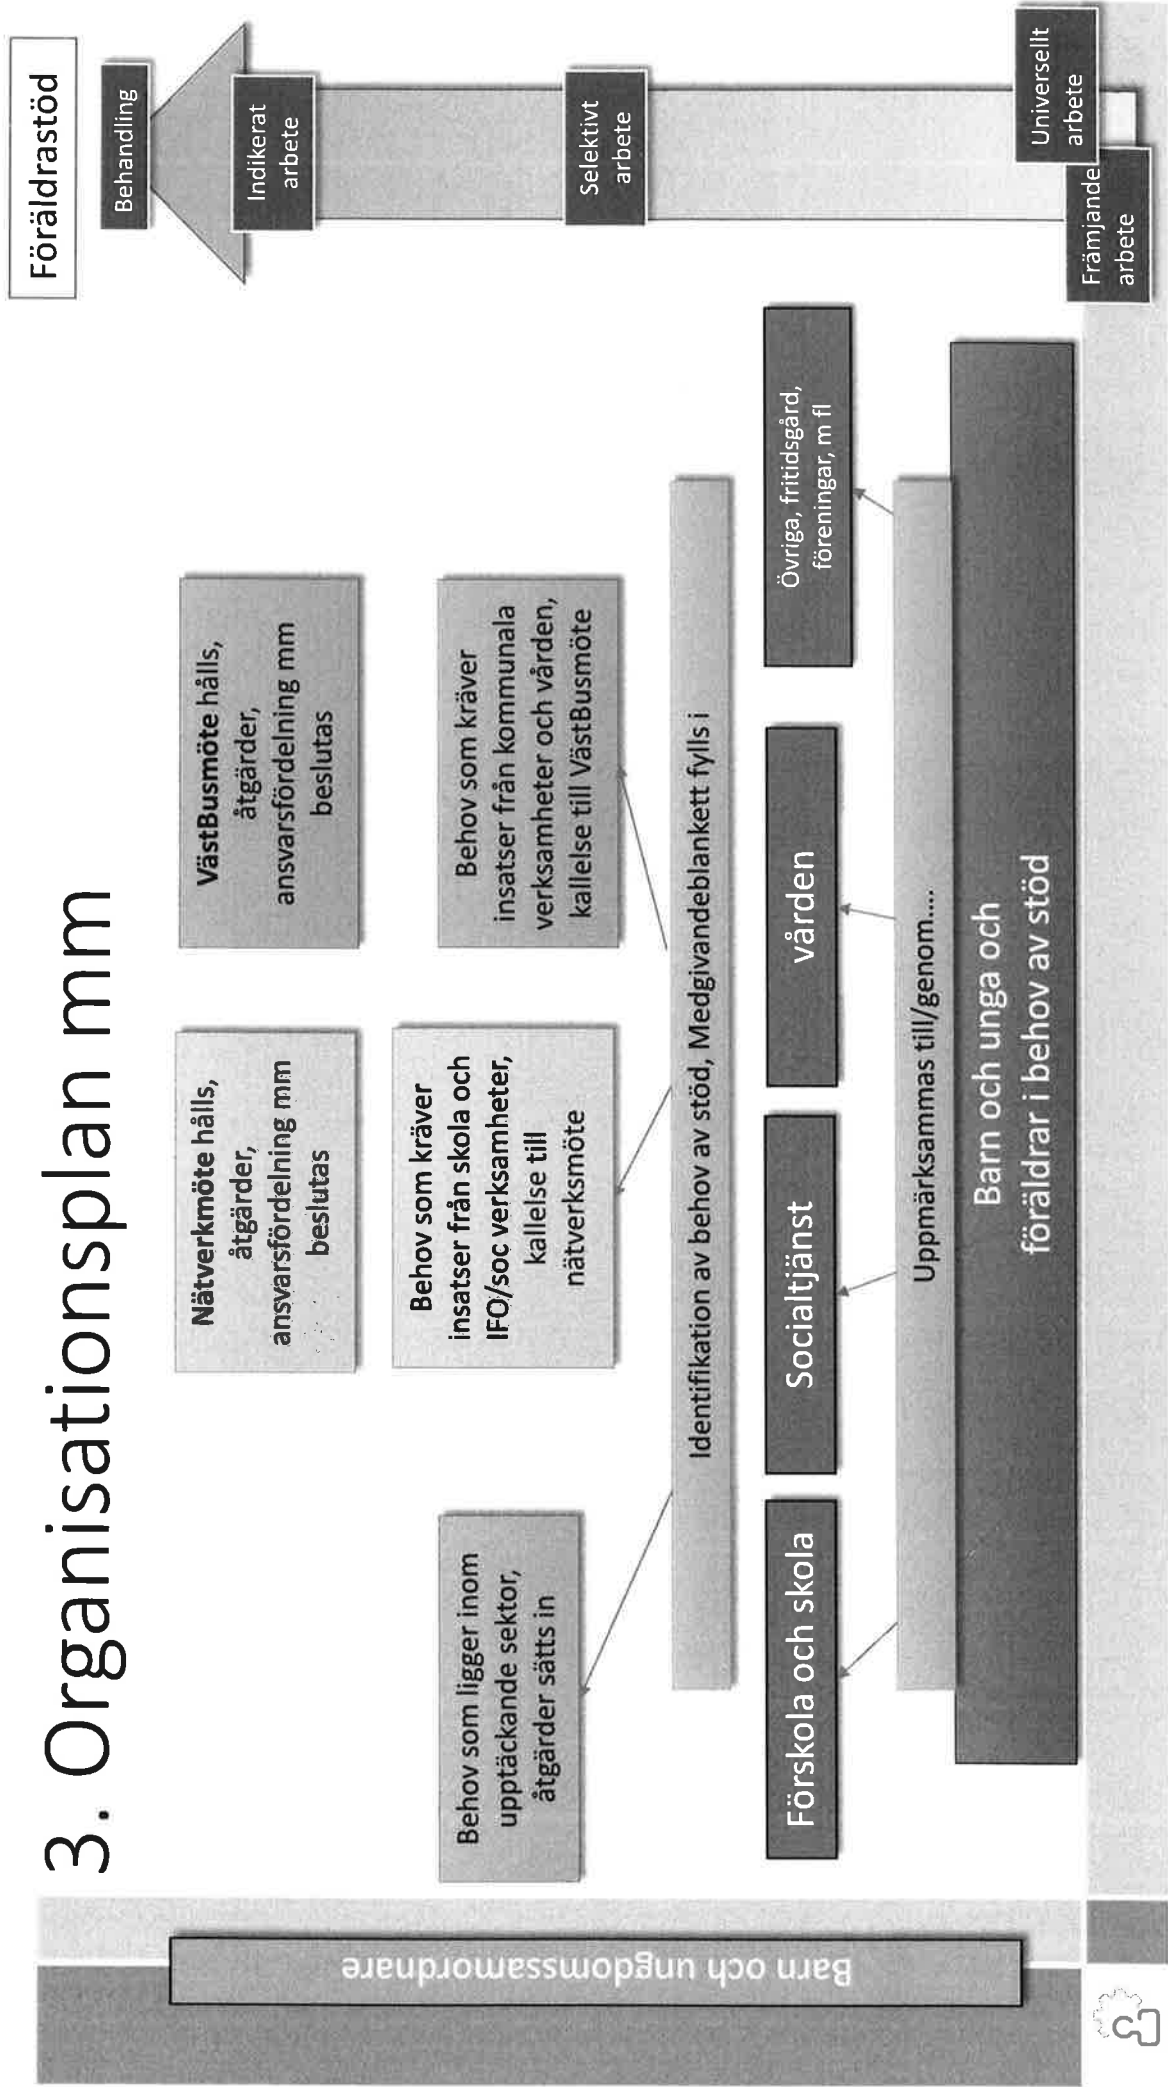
3. Organisationsplan mm

Behov som ligger inom upptäckande sektor, åtgärder sätts in

Behov som kräver insatser från skola och IFO/soc verksamheter, kallelse till nätverksmöte

Nätverkmöte hålls, åtgärder, ansvarsfördelning mm beslutas

Behov som kräver insatser från kommunala verksamheter och vården, kallelse till VästBusmöte

VästBusmöte hålls, åtgärder, ansvarsfördelning mm beslutas

Identifikation av behov av stöd, Medgivandeblankett fylls i

Förskola och skola

Socialtjänst

vården

Övriga, fritidsgård, föreningar, m fl

Uppmärksammas till/genom....

Barn och unga och föräldrar i behov av stöd

Föräldrastöd

Behandling

Indikerat arbete

Selektivt arbete

Universellt arbete

Främjande arbete

Barn och ungdomssamordnare